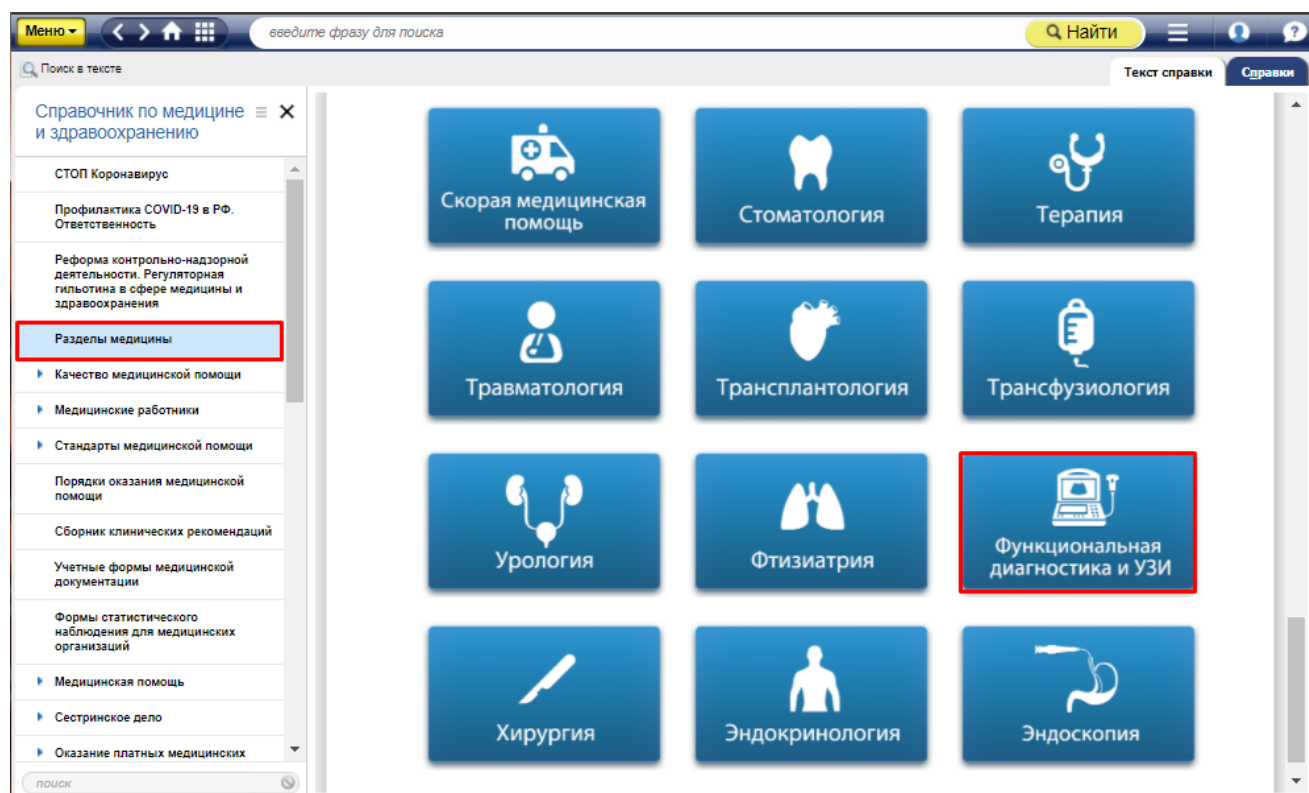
Меню
введите фразу для поиска
Найти
Поиск в тексте
Текст справки
Справки

Справочник по медицине и здравоохранению

СТОП Коронавирус

Профилактика COVID-19 в РФ. Ответственность

Реформа контрольно-надзорной деятельности. Регуляторная гильотина в сфере медицины и здравоохранения

Разделы медицины

Качество медицинской помощи

Медицинские работники

Стандарты медицинской помощи

Порядки оказания медицинской помощи

Сборник клинических рекомендаций

Учетные формы медицинской документации

Формы статистического наблюдения для медицинских организаций

Медицинская помощь

Сестринское дело

Оказание платных медицинских

поиск

Скорая медицинская помощь

Стоматология

Терапия

Травматология

Трансплантология

Трансфузиология

Урология

Фтизиатрия

Функциональная диагностика и УЗИ

Хирургия

Эндокринология

Эндоскопия